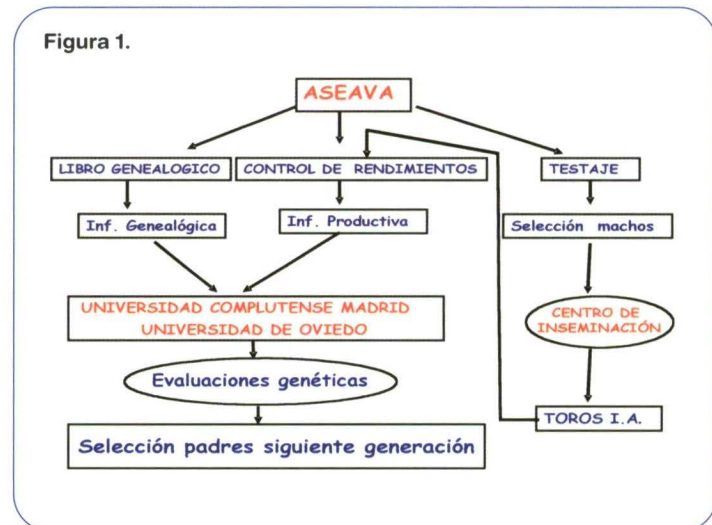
Figura 1.

ASEAVA

LIBRO GENEALOGICO

CONTROL DE RENDIMIENTOS

TESTAJE

Inf. Genealógica

Inf. Productiva

Selección machos

UNIVERSIDAD COMPLUTENSE MADRID
UNIVERSIDAD DE OVIEDO

CENTRO DE INSEMINACIÓN

Evaluaciones genéticas

TOROS I.A.

Selección padres siguiente generación